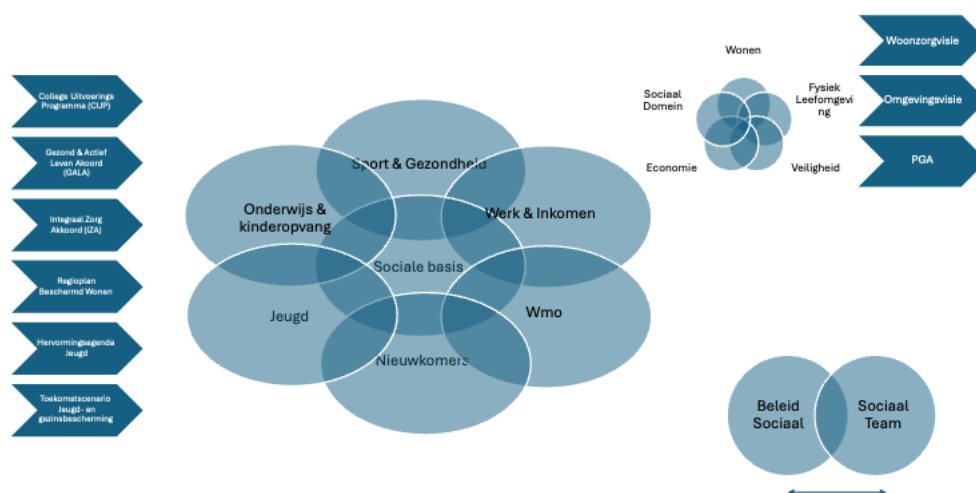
College Uitvoerings Programma (CUP)

Gezond & Actief Leven Akkoord (GALA)

Integraal Zorg Akkoord (IZA)

Regioplan Beschermd Wonen

Hervormingsagenda Jeugd

Toekomstscenario Jeugd- en gezinsbescherming

Sport & Gezondheid

Onderwijs & kinderopvang

Werk & Inkomen

Sociale basis

Jeugd

Wmo

Nieuwkomers

Wonen

Sociaal Domein

Fysiek Leefomgeving

Economie

Veiligheid

Woonzorgvisie

Omgevingsvisie

PGA

Beleid Sociaal

Sociaal Team